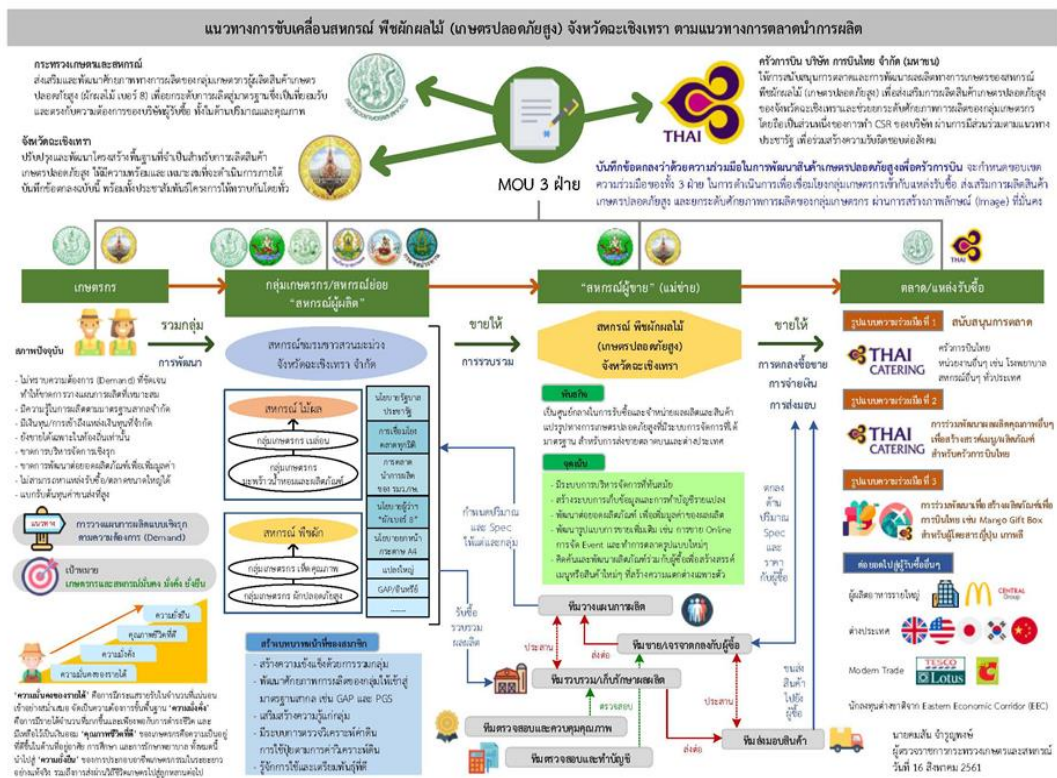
แนวทางการขับเคลื่อนสหกรณ์ พืชผักผลไม้ (เกษตรปลอดภัยสูง) จังหวัดฉะเชิงเทรา ตามแนวทางการตลาดนำการผลิต

กระทรวงเกษตรและสหกรณ์
ส่งเสริมและพัฒนาศักยภาพทางการผลิตของกลุ่มเกษตรกรผู้ผลิตสินค้าเกษตรปลอดภัยสูง (ผักผลไม้ เบอร์ 8) เพื่อยกระดับการผลิตสู่มาตรฐานซึ่งเป็นที่ยอมรับและตรงกับความต้องการของบริษัทผู้รับซื้อ ทั้งในด้านปริมาณและคุณภาพ

จังหวัดฉะเชิงเทรา
ปรับปรุงและพัฒนาโครงสร้างพื้นฐานที่จำเป็นสำหรับการผลิตสินค้าเกษตรปลอดภัยสูง ให้มีความพร้อมและเหมาะสมเพื่อดำเนินการภายใต้บันทึกข้อตกลงฉบับนี้ พร้อมทั้งประชาสัมพันธ์โครงการให้ทราบทั่วโดยทั่ว

ครัวการบิน บริษัท การบินไทย จำกัด (มหาชน)
ให้การสนับสนุนการตลาดและการพัฒนาและผลิตทางการเกษตรของสหกรณ์พืชผักผลไม้ (เกษตรปลอดภัยสูง) เพื่อส่งเสริมการผลิตสินค้าเกษตรปลอดภัยสูงของจังหวัดฉะเชิงเทราและช่วยยกระดับศักยภาพการผลิตของกลุ่มเกษตรกร โดยถือเป็นส่วนหนึ่งของการทำ CSR ของบริษัท ผ่านการมีส่วนร่วมตามแนวทางประชารัฐ เพื่อร่วมสร้างความรับผิดชอบต่อสังคม

THAI

MOU 3 ฝ่าย

บันทึกข้อตกลงว่าด้วยความร่วมมือในการพัฒนาสินค้าเกษตรปลอดภัยสูงเพื่อครัวการบิน จะกำหนดขอบเขตความร่วมมือของทั้ง 3 ฝ่าย ในการดำเนินการเพื่อเชื่อมโยงกลุ่มเกษตรกรเข้ากับแหล่งรับซื้อ ส่งเสริมการผลิตสินค้าเกษตรปลอดภัยสูง และยกระดับศักยภาพการผลิตของกลุ่มเกษตรกร ผ่านการสร้างภาพลักษณ์ (Image) ที่มั่นคง

เกษตรกร

กลุ่มเกษตรกร/สหกรณ์ย่อย "สหกรณ์ผู้ผลิต"

"สหกรณ์ผู้ขาย" (แม่ข่าย)

ตลาด/แหล่งรับซื้อ

รวมกลุ่ม
การพัฒนา

สภาพปัจจุบัน
- ไม่ทราบความต้องการ (Demand) ที่ชัดเจน ทำให้ขาดการวางแผนการผลิตที่เหมาะสม
- มีความรู้ในการผลิตตามมาตรฐานสากลจำกัด
- มีสินทุน/การเข้าถึงแหล่งเงินทุนที่จำกัด
- ยังขายได้เฉพาะในท้องถิ่นเท่านั้น
- ขาดการบริหารจัดการเชิงธุรกิจ
- ขาดการพัฒนาต่อยอดผลิตภัณฑ์เพื่อเพิ่มมูลค่า
- ไม่สามารถหาแหล่งรับซื้อ/ตลาดขนาดใหญ่ได้
- แบกรับต้นทุนค่าขนส่งที่สูง

แนวทาง
การวางแผนการผลิตแบบเชิงรุก ตามความต้องการ (Demand)

เป้าหมาย
เกษตรกรและสหกรณ์มั่นคง มั่งคั่ง ยั่งยืน

ความยั่งยืน
คุณภาพชีวิตที่ดี
ความมั่งคั่ง
ความมั่นคงทางรายได้

"ความมั่นคงของรายได้" คือการมีรายได้สม่ำเสมอในจำนวนที่แน่นอน เข้าอย่างสม่ำเสมอ จัดเป็นความต้องการขั้นพื้นฐาน "ความมั่งคั่ง" คือการมีรายได้จำนวนที่มากพอในการดำรงชีวิต และมีเหลือไว้เป็นเงินออม "คุณภาพชีวิตที่ดี" ของเกษตรกรคือความเป็นอยู่ที่ดีขึ้นด้านที่อยู่อาศัย การศึกษา และการรักษาพยาบาล ทั้งหมดนี้นำไปสู่ "ความยั่งยืน" ของการประกอบอาชีพเกษตรกรรมในระยะยาว อย่างมั่นคง รวมถึงการส่งต่อให้ชีวิตเกษตรกรไปสู่ลูกหลานต่อไป

สหกรณ์เกษตรกรชาวสวนมะม่วง จังหวัดฉะเชิงเทรา จำกัด

สหกรณ์ ไม้ผล
กลุ่มเกษตรกร เนย่อน
กลุ่มเกษตรกร มะพร้าวน้ำหอมและผลิตภัณฑ์

สหกรณ์ พืชผัก
กลุ่มเกษตรกร เห็ดคุณภาพ
กลุ่มเกษตรกร ผักปลอดภัยสูง

นโยบายรัฐบาลประชารัฐ
การเชื่อมโยงตลาดทุกมิติ
การตลาดนำการผลิต ของ รมว.กษ
นโยบายผู้ว่าฯ "ฉันรักษ์ 8"
นโยบายยกหน้ากระดาษ A4
แปลงใหญ่
GAP/อินทรีย์
.......

สร้างบทบาทหน้าที่ของสมาชิก
- สร้างความเข้มแข็งจากการรวมกลุ่ม
- พัฒนาศักยภาพการผลิตของกลุ่มให้เข้าสู่มาตรฐานสากล เช่น GAP และ PGS
- เสริมสร้างความรู้แก่กลุ่ม
- มีระบบการตรวจนิเทศระหว่างกันการใช้ปุ๋ยตามการคำนวณการผลิต
- รู้จักการใช้และเตรียมพันธุ์ที่ดี

ขายให้
การรวบรวม

กำหนดปริมาณ และ Spec ให้แต่ละกลุ่ม

รับซื้อ รวบรวม ผลผลิต

สหกรณ์ พืชผักผลไม้ (เกษตรปลอดภัยสูง) จังหวัดฉะเชิงเทรา

พันธกิจ
เป็นศูนย์กลางในการรับซื้อและจำหน่ายผลผลิตและสินค้า แปรรูปทางการเกษตรปลอดภัยสูงที่มีระบบการจัดการที่ได้มาตรฐาน สำหรับการส่งขายตลาดบนและต่างประเทศ

จุดเน้น
- มีระบบการบริหารจัดการที่ทันสมัย
- สร้างระบบการเก็บข้อมูลและการทำบัญชีรายแปลง
- พัฒนาต่อยอดผลิตภัณฑ์ เพื่อเพิ่มมูลค่าของผลผลิต
- พัฒนารูปแบบการขายเพิ่มเติม เช่น การขาย Online การจัด Event และการตลาดรูปแบบใหม่ๆ
- คิดค้นและพัฒนาผลิตภัณฑ์ร่วมกับผู้ซื้อเพื่อสร้างสรรค์เมนูหรือสินค้าใหม่ๆ ที่สร้างความแตกต่างเฉพาะตัว

ทีมวางแผนการผลิต
ทีมขาย/เจรจาตกลงกับผู้ซื้อ
ทีมรวบรวม/เก็บรักษาผลผลิต
ทีมตรวจสอบและควบคุมคุณภาพ
ทีมตรวจสอบและทำบัญชี
ทีมส่งมอบสินค้า

ประสาน
ส่งต่อ
ประสาน
ตรวจสอบ
ส่งต่อ
ประสาน

ขายให้
การตกลงซื้อขาย
การจ่ายเงิน
การส่งมอบ

ตกลง ด้าน ปริมาณ Spec และ ราคา กับผู้ซื้อ

ขนส่ง สินค้า ไปยัง ผู้ซื้อ

รูปแบบความร่วมมือที่ 1 สนับสนุนการตลาด
THAI CATERING
ครัวการบิน
หน่วยงานอื่นๆ เช่น โรงพยาบาล สหกรณ์อื่นๆ ทั่วประเทศ

รูปแบบความร่วมมือที่ 2
THAI CATERING
การร่วมพัฒนาผลผลิตคุณภาพอื่นๆ เพื่อสร้างสรรค์เมนู/ผลิตภัณฑ์ สำหรับครัวการบินไทย

รูปแบบความร่วมมือที่ 3
การร่วมพัฒนาเพื่อ สร้างผลิตภัณฑ์เพื่อการบินไทย เช่น Mango Gift Box สำหรับผู้โดยสารญี่ปุ่น เกาหลี

ต่อยอดไปสู่ผู้รับซื้ออื่นๆ
ผู้ผลิตอาหารรายใหญ่
CENTRAL Group
ต่างประเทศ
Modern Trade
TESCO Lotus
นักลงทุนต่างชาติจาก Eastern Economic Corridor (EEC)

นายคมสัน จำรูญพงษ์
ผู้ตรวจราชการกระทรวงเกษตรและสหกรณ์
วันที่ 16 สิงหาคม 2561